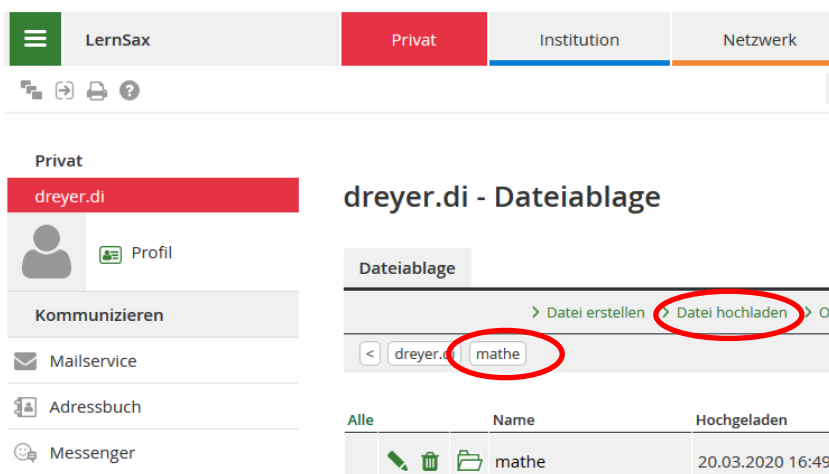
LernSax

Privat

Institution

Netzwerk

Privat

dreyer.di

Profil

Kommunizieren

Mailservice

Adressbuch

Messenger

dreyer.di - Dateiablage

Dateiablage

› Datei erstellen › Datei hochladen › O

< dreyer.di mathe

| Alle | Name | Hochgeladen |
|---|---|---|
| | mathe | 20.03.2020 16:49 |